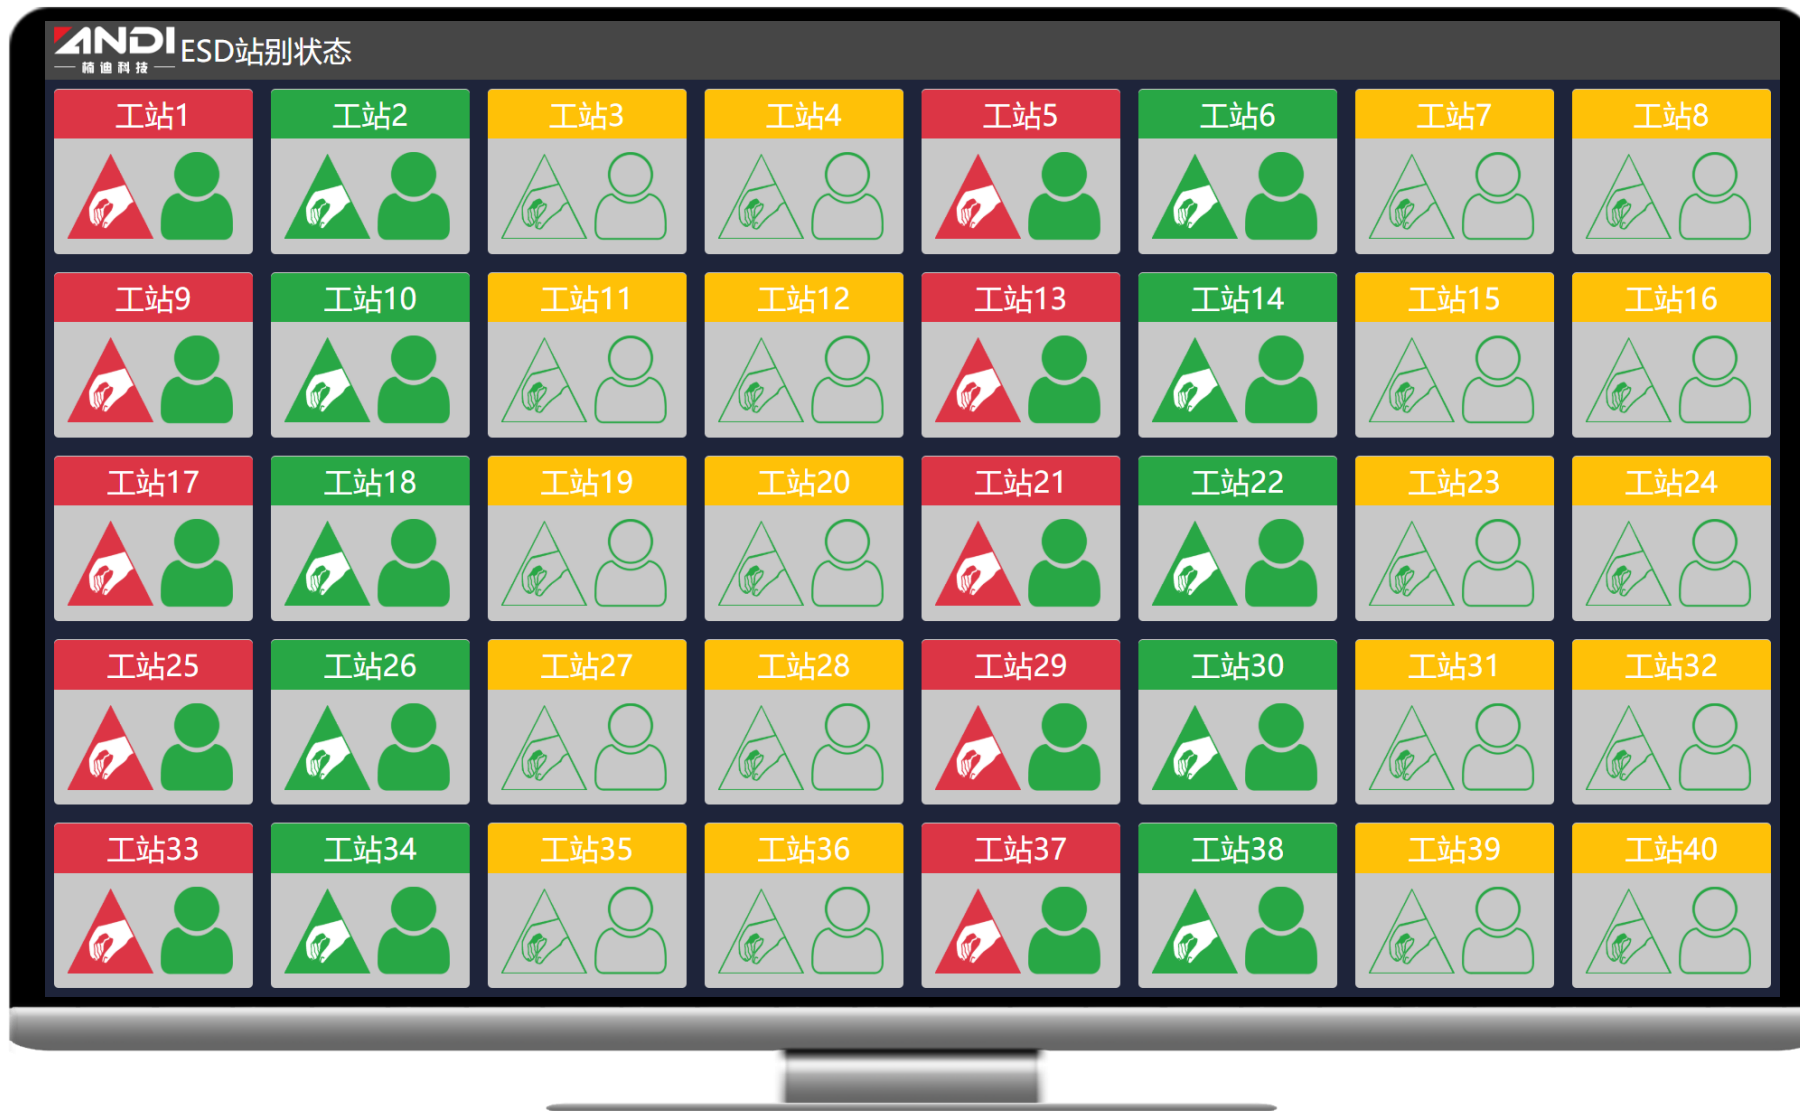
ANDI 精迪科技 ESD站别状态

工站1 工站2 工站3 工站4 工站5 工站6 工站7 工站8

工站9 工站10 工站11 工站12 工站13 工站14 工站15 工站16

工站17 工站18 工站19 工站20 工站21 工站22 工站23 工站24

工站25 工站26 工站27 工站28 工站29 工站30 工站31 工站32

工站33 工站34 工站35 工站36 工站37 工站38 工站39 工站40